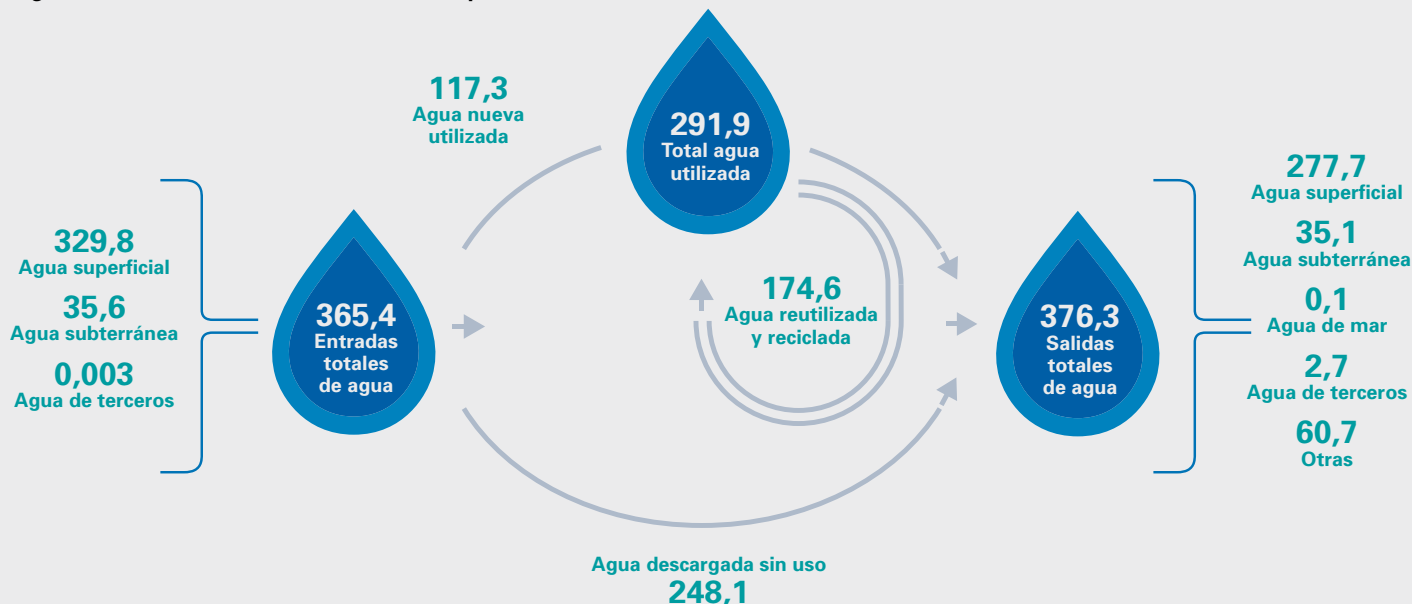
329,8
Agua superficial
35,6
Agua subterránea
0,003
Agua de terceros

365,4
Entradas totales de agua

117,3
Agua nueva utilizada

291,9
Total agua utilizada

174,6
Agua reutilizada y reciclada

376,3
Salidas totales de agua

277,7
Agua superficial
35,1
Agua subterránea
0,1
Agua de mar
2,7
Agua de terceros
60,7
Otras

Agua descargada sin uso
248,1